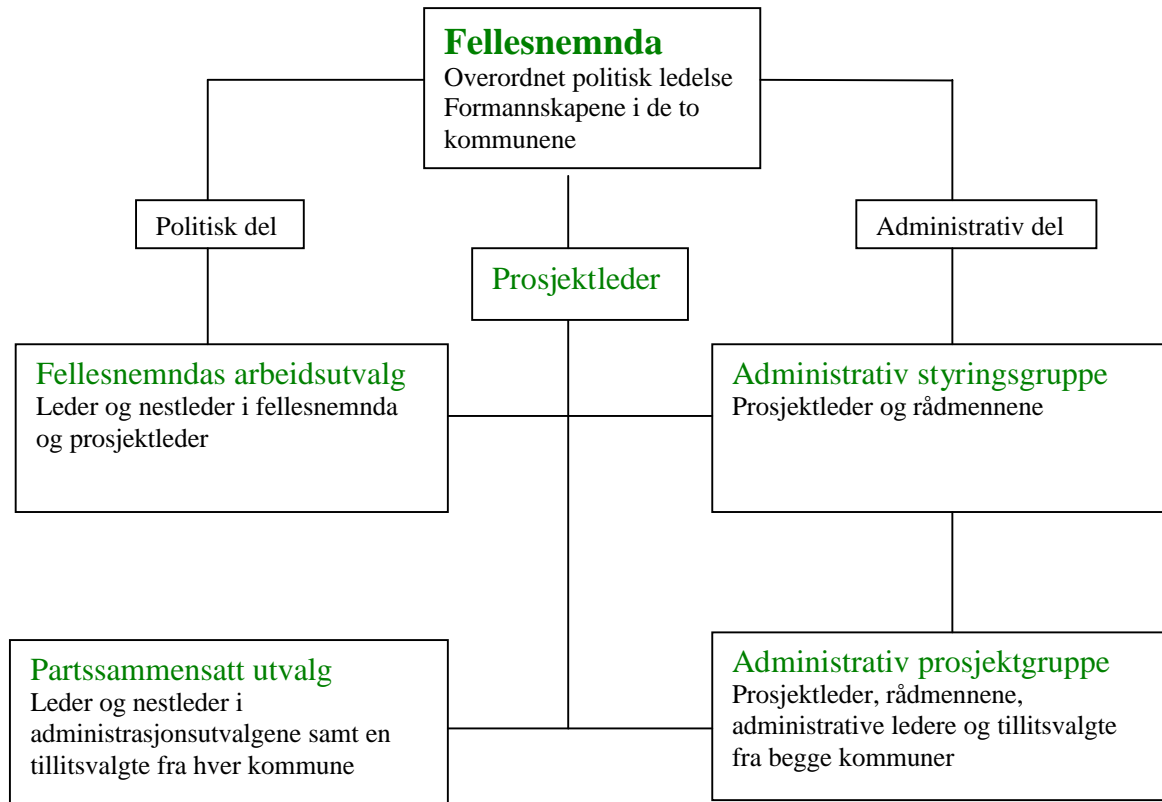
Fellesnemnda
Overordnet politisk ledelse
Formannskapene i de to kommunene

Politisk del

Administrativ del

Prosjektleder

Fellesnemndas arbeidsutvalg
Leder og nestleder i fellesnemnda og prosjektleder

Administrativ styringsgruppe
Prosjektleder og rådmennene

Partssammensatt utvalg
Leder og nestleder i administrasjonsutvalgene samt en tillitsvalgte fra hver kommune

Administrativ prosjektgruppe
Prosjektleder, rådmennene, administrative ledere og tillitsvalgte fra begge kommuner